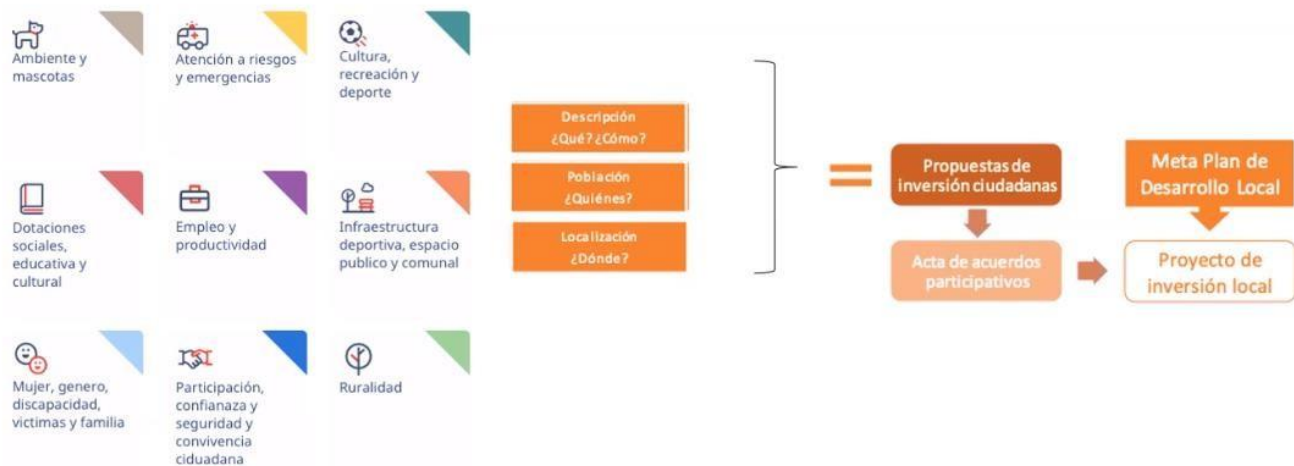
Ambiente y mascotas

Atención a riesgos y emergencias

Cultura, recreación y deporte

Dotaciones sociales, educativa y cultural

Empleo y productividad

Infraestructura deportiva, espacio publico y comunal

Mujer, genero, discapacidad, victimas y familia

Participación, confianaza y seguridad y convivencia ciduadana

Ruralidad

Descripción ¿Qué? ¿Cómo?

Población ¿Quiénes?

Localización ¿Dónde?

Propuestas de inversión ciudadanas

Acta de acuerdos participativos

Meta Plan de Desarrollo Local

Proyecto de inversión local